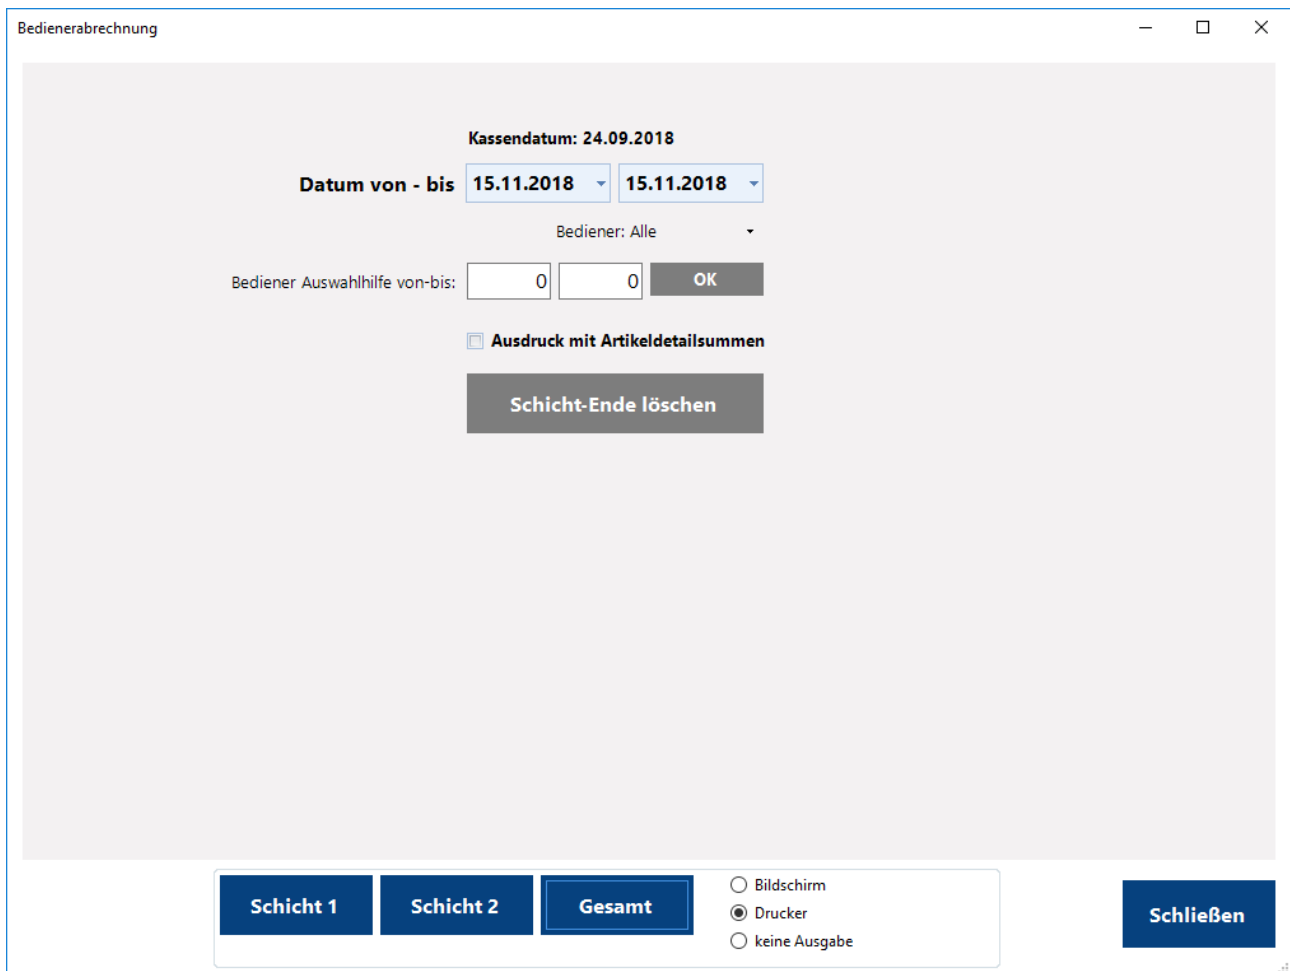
Bedienerabrechnung

Kassendatum: 24.09.2018

Datum von - bis 15.11.2018 15.11.2018

Bediener: Alle

Bediener Auswahlhilfe von-bis: 0 0 OK

Ausdruck mit Artikeldetailsummen

Schicht-Ende löschen

Schicht 1 Schicht 2 Gesamt

Bildschirm
Drucker
keine Ausgabe

Schließen